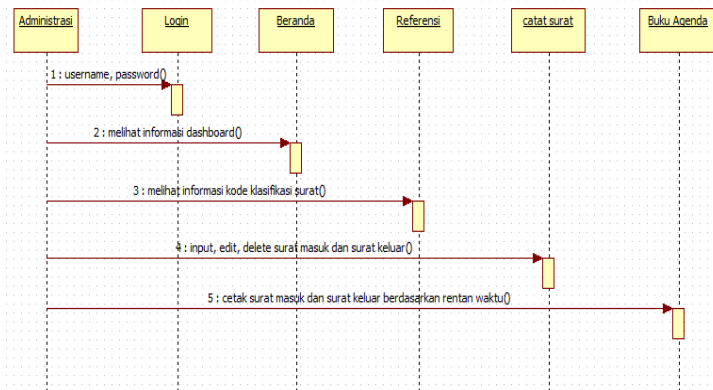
Administrasi

Login

Beranda

Referensi

catat surat

Buku Agenda

1 : username, password()

2 : melihat informasi dashboard()

3 : melihat informasi kode klasifikasi surat()

4 : input, edit, delete surat masuk dan surat keluar()

5 : cetak surat masuk dan surat keluar berdasarkan rentan waktu()